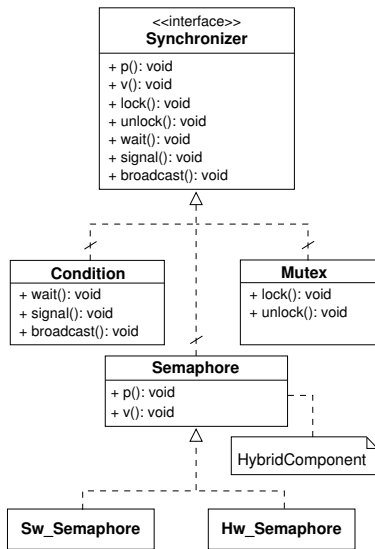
<<interface>>
Synchronizer

+ p(): void
+ v(): void
+ lock(): void
+ unlock(): void
+ wait(): void
+ signal(): void
+ broadcast(): void

Condition

+ wait(): void
+ signal(): void
+ broadcast(): void

Mutex

+ lock(): void
+ unlock(): void

Semaphore

+ p(): void
+ v(): void

HybridComponent

Sw_Semaphore

Hw_Semaphore